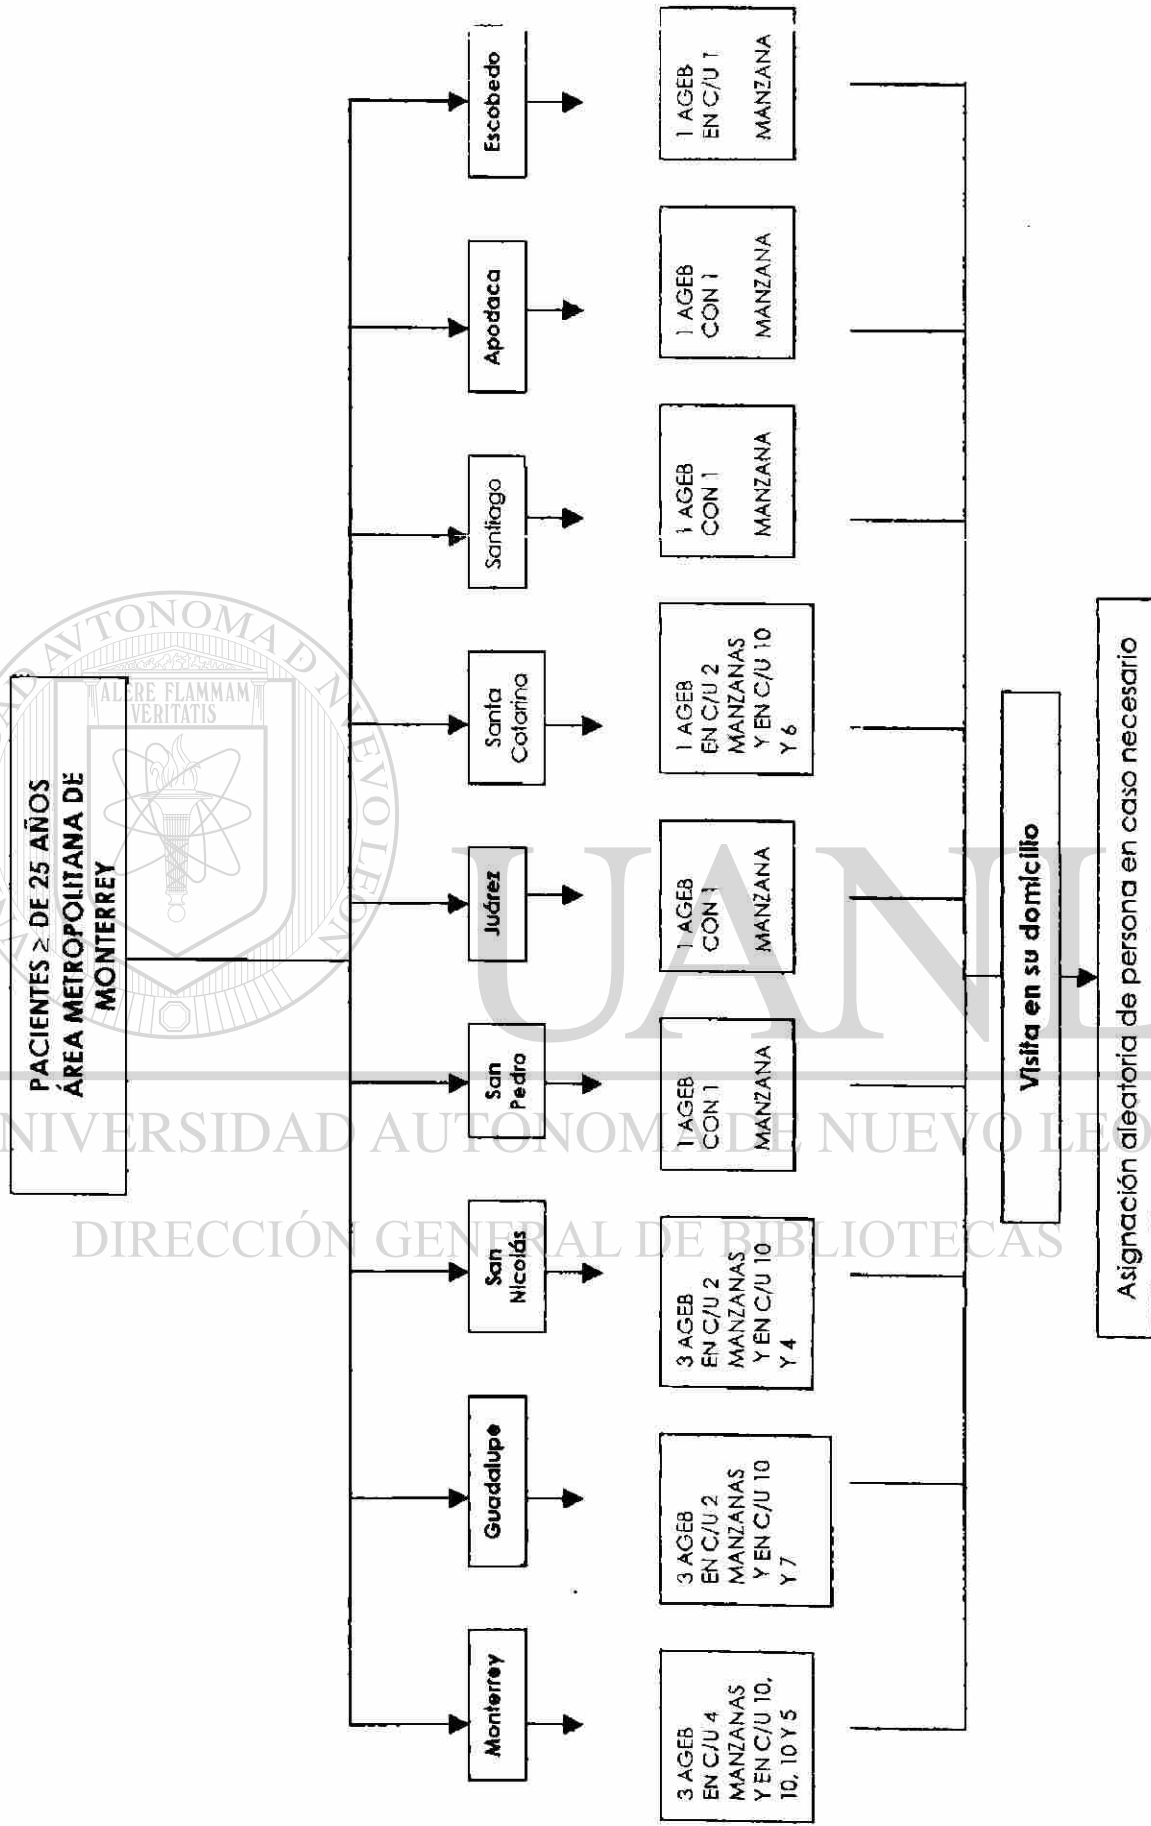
PACIENTES $\geq$ DE 25 AÑOS ÁREA METROPOLITANA DE MONTERREY

Escobedo

Apodaca

Santiago

Santa Catarina

Juárez

San Pedro

San Nicolás

Guadalupe

Monterrey

1 AGEB EN C/U 1 MANZANA

1 AGEB CON 1 MANZANA

1 AGEB CON 1 MANZANA

1 AGEB EN C/U 2 MANZANAS Y EN C/U 10 Y 6

1 AGEB CON 1 MANZANA

1 AGEB CON 1 MANZANA

3 AGEB EN C/U 2 MANZANAS Y EN C/U 10 Y 4

3 AGEB EN C/U 2 MANZANAS Y EN C/U 10 Y 7

3 AGEB EN C/U 4 MANZANAS Y EN C/U 10, 10, 10 Y 5

Visita en su domicilio

Asignación aleatoria de persona en caso necesario

ALERE FLAMMAM VERITATIS

UNIVERSIDAD AUTÓNOMA DE NUEVO LEÓN

UANL

DIRECCIÓN GENERAL DE BIBLIOTECAS